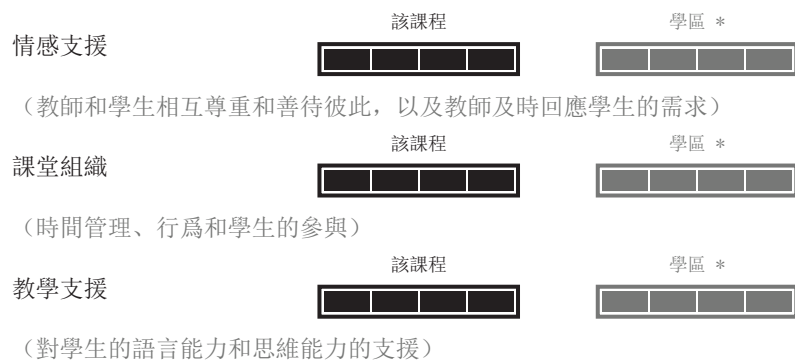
該課程

學區 *

情感支援

（教師和學生相互尊重和善待彼此，以及教師及時回應學生的需求）

該課程

學區 *

課堂組織

（時間管理、行爲和學生的參與）

該課程

學區 *

教學支援

（對學生的語言能力和思維能力的支援）